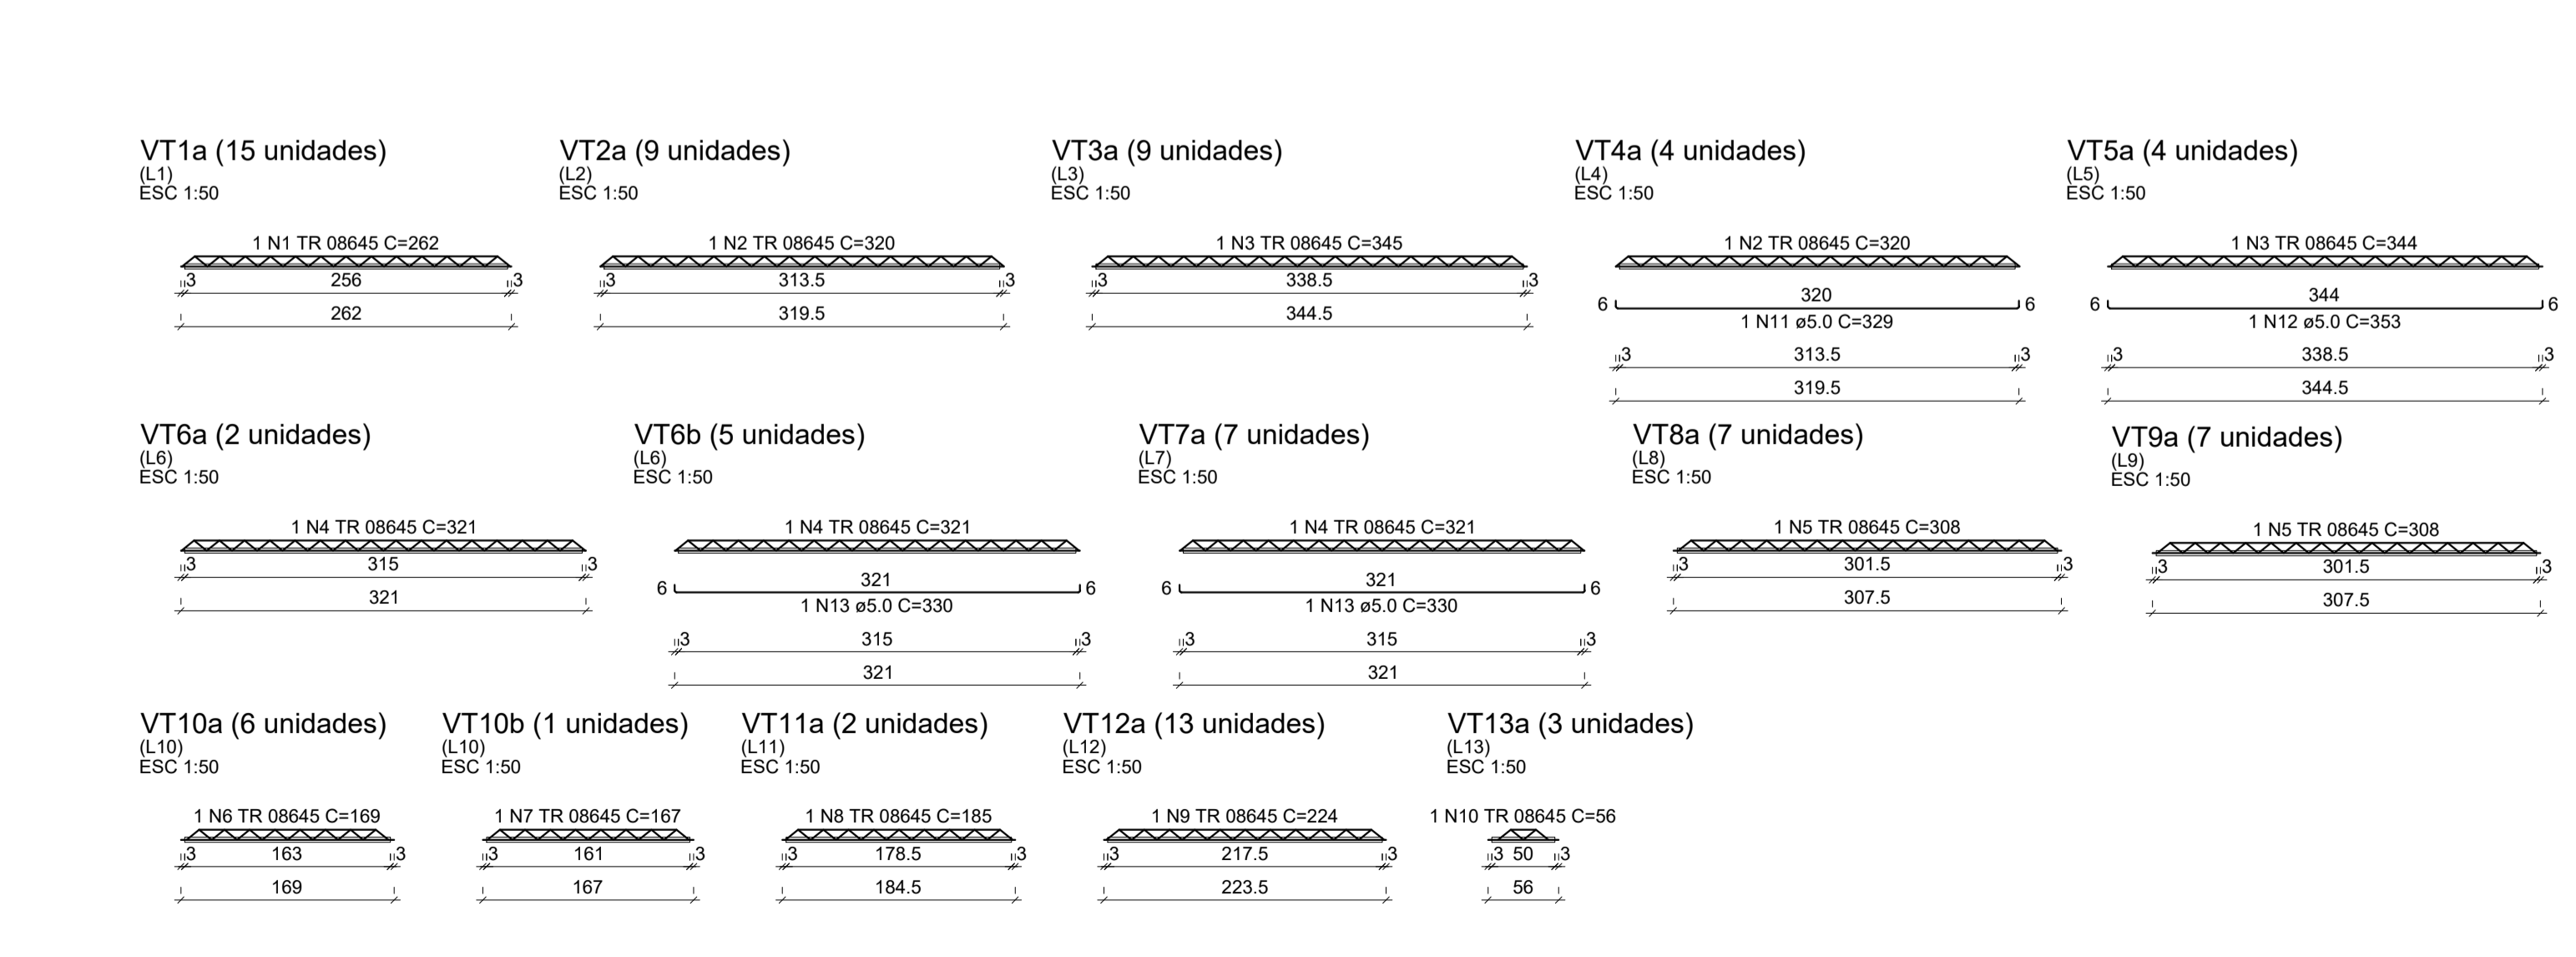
VT1a (15 unidades)
(L1)
ESC 1:50

1 N1 TR 08645 C=262
3 256 3
262

VT2a (9 unidades)
(L2)
ESC 1:50

1 N2 TR 08645 C=320
3 313.5 3
319.5

VT3a (9 unidades)
(L3)
ESC 1:50

1 N3 TR 08645 C=345
3 338.5 3
344.5

VT4a (4 unidades)
(L4)
ESC 1:50

1 N2 TR 08645 C=320
6 320 6
1 N11 ø5.0 C=329
3 313.5 3
319.5

VT5a (4 unidades)
(L5)
ESC 1:50

1 N3 TR 08645 C=344
6 344 6
1 N12 ø5.0 C=353
3 338.5 3
344.5

VT6a (2 unidades)
(L6)
ESC 1:50

1 N4 TR 08645 C=321
3 315 3
321

VT6b (5 unidades)
(L6)
ESC 1:50

1 N4 TR 08645 C=321
6 321 6
1 N13 ø5.0 C=330
3 315 3
321

VT7a (7 unidades)
(L7)
ESC 1:50

1 N4 TR 08645 C=321
6 321 6
1 N13 ø5.0 C=330
3 315 3
321

VT8a (7 unidades)
(L8)
ESC 1:50

1 N5 TR 08645 C=308
3 301.5 3
307.5

VT9a (7 unidades)
(L9)
ESC 1:50

1 N5 TR 08645 C=308
3 301.5 3
307.5

VT10a (6 unidades)
(L10)
ESC 1:50

1 N6 TR 08645 C=169
3 163 3
169

VT10b (1 unidades)
(L10)
ESC 1:50

1 N7 TR 08645 C=167
3 161 3
167

VT11a (2 unidades)
(L11)
ESC 1:50

1 N8 TR 08645 C=185
3 178.5 3
184.5

VT12a (13 unidades)
(L12)
ESC 1:50

1 N9 TR 08645 C=224
3 217.5 3
223.5

VT13a (3 unidades)
(L13)
ESC 1:50

1 N10 TR 08645 C=56
3 50 3
56